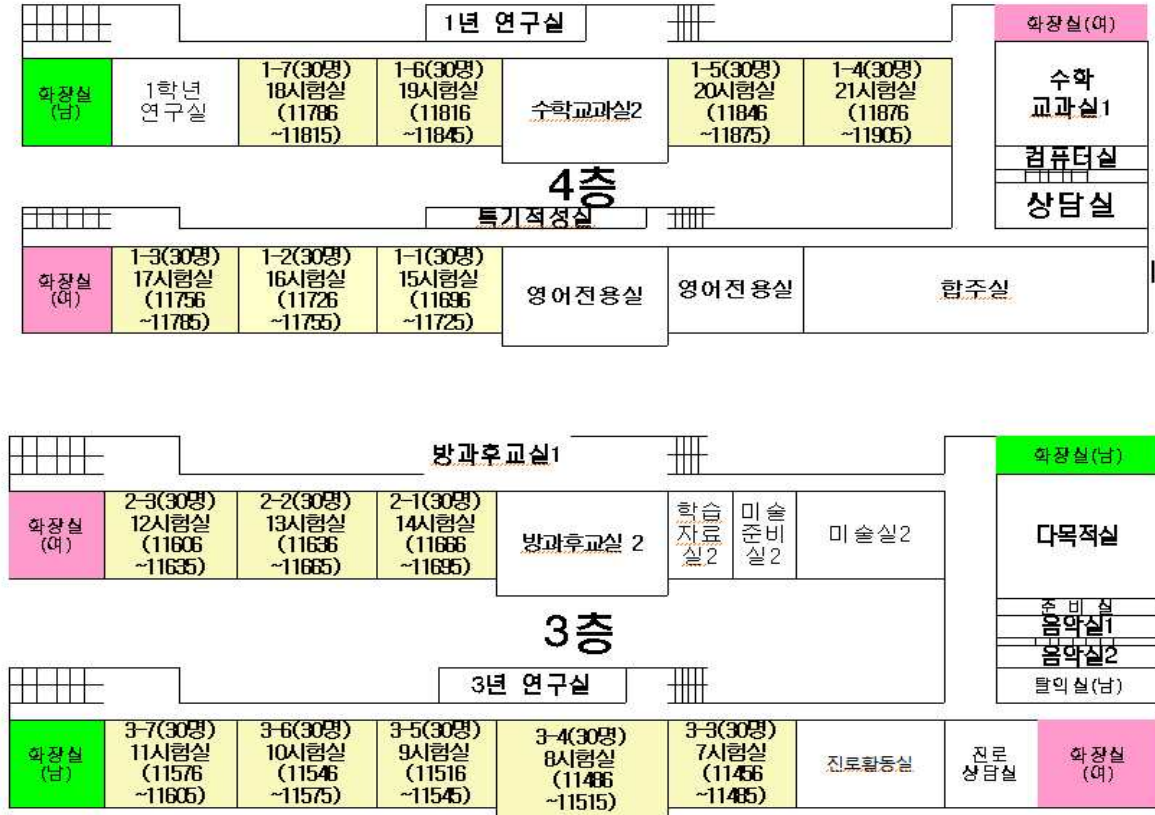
1년 연구실

화장실(여)

화장실(남)

1학년 연구실

1-7(30명) 18시험실 (11786 ~11815)

1-6(30명) 19시험실 (11816 ~11845)

수학교과실2

1-5(30명) 20시험실 (11846 ~11875)

1-4(30명) 21시험실 (11876 ~11905)

수학 교과실1

컴퓨터실

4층

특기적성실

상담실

화장실(여)

1-3(30명) 17시험실 (11756 ~11785)

1-2(30명) 16시험실 (11726 ~11755)

1-1(30명) 15시험실 (11696 ~11725)

영어전용실

영어전용실

합주실

방과후교실1

화장실(남)

화장실(여)

2-3(30명) 12시험실 (11606 ~11635)

2-2(30명) 13시험실 (11636 ~11665)

2-1(30명) 14시험실 (11666 ~11695)

방과후교실 2

학습 자료 실2

미술 준비 실2

미술실2

다목적실

3층

준비실

음악실1

음악실2

3년 연구실

탈의실(남)

화장실(남)

3-7(30명) 11시험실 (11576 ~11605)

3-6(30명) 10시험실 (11546 ~11575)

3-5(30명) 9시험실 (11516 ~11545)

3-4(30명) 8시험실 (11486 ~11515)

3-3(30명) 7시험실 (11456 ~11485)

진로활동실

진로 상담실

화장실(여)